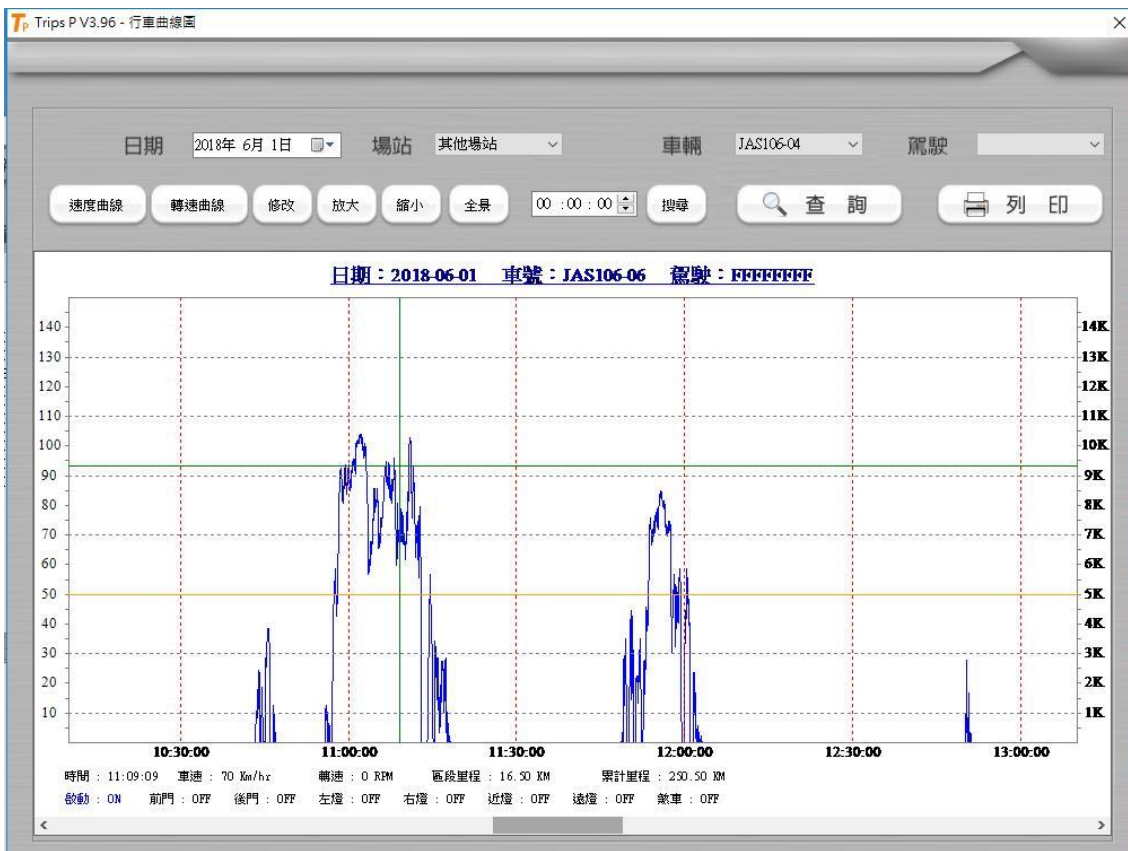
Trips P V3.96 - 行車曲線圖

日期 2018年 6月 1日 場站 其他場站 車輛 JAS106-04 駕駛

速度曲線 轉速曲線 修改 放大 縮小 全景 00 : 00 : 00 搜尋 查 詢 列 印

日期：2018-06-01 車號：JAS106-06 駕駛：FFFFFFFF

140
130
120
110
100
90
80
70
60
50
40
30
20
10

14K
13K
12K
11K
10K
9K
8K
7K
6K
5K
4K
3K
2K
1K

10:30:00 11:00:00 11:30:00 12:00:00 12:30:00 13:00:00

時間 : 11:09:09 車速 : 70 Km/hr 轉速 : 0 RPM 區段里程 : 16.50 KM 累計里程 : 250.50 KM
啟動 : ON 前門 : OFF 後門 : OFF 左燈 : OFF 右燈 : OFF 近燈 : OFF 遠燈 : OFF 煞車 : OFF